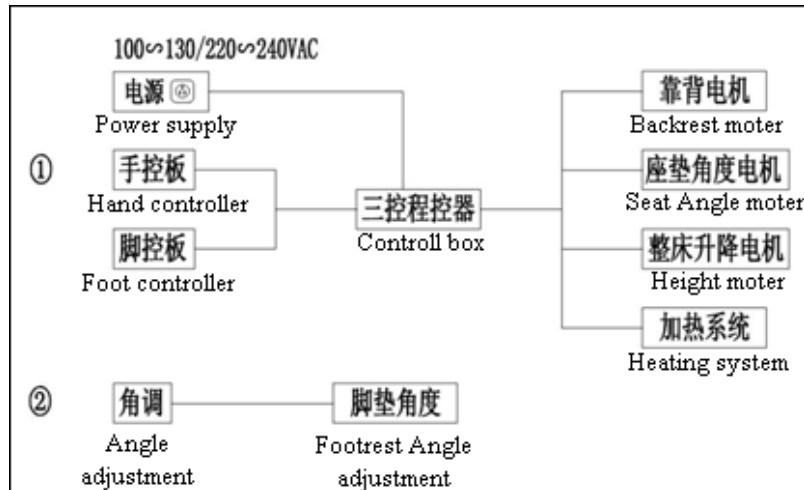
100∽130/220∽240VAC

电源
Power supply

①

手控板
Hand controller

脚控板
Foot controller

三控程控器
Controll box

靠背电机
Backrest moter

座垫角度电机
Seat Angle moter

整床升降电机
Height moter

加热系统
Heating system

②

角调
Angle adjustment

脚垫角度
Footrest Angle adjustment